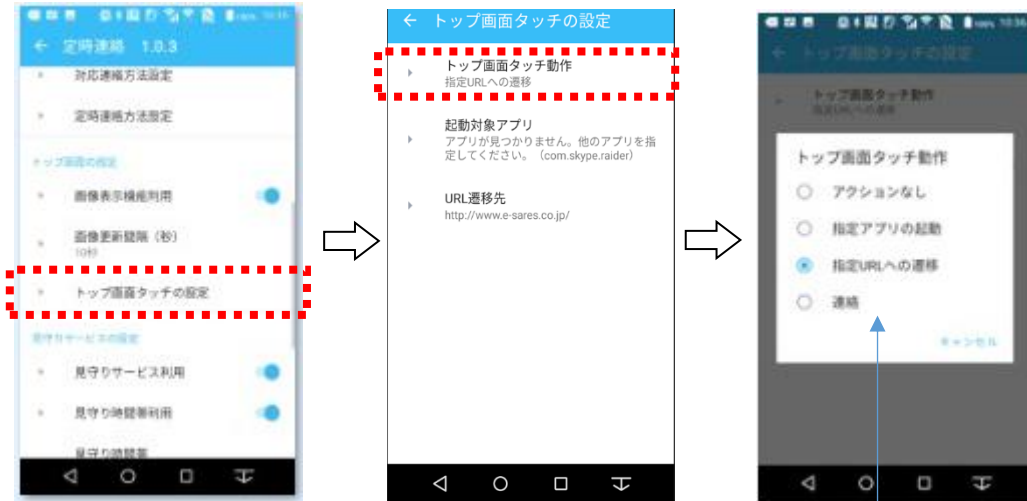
← 定時連絡 1.0.3

対応連絡方法設定

定時連絡方法設定

トップ画面の設定

画像表示機能利用

画像更新間隔（秒）
10秒

トップ画面タッチの設定

見守りサービスの設定

見守りサービス利用

見守り時間帯利用

見守り時間帯

← トップ画面タッチの設定

トップ画面タッチ動作
指定URLへの遷移

起動対象アプリ
アプリが見つかりません。他のアプリを指定してください。（com.skype.raider）

URL遷移先
http://www.e-sares.co.jp/

← トップ画面タッチの設定

トップ画面タッチ動作
指定URLへの遷移

トップ画面タッチ動作

アクションなし

指定アプリの起動

指定URLへの遷移

連絡

キャンセル